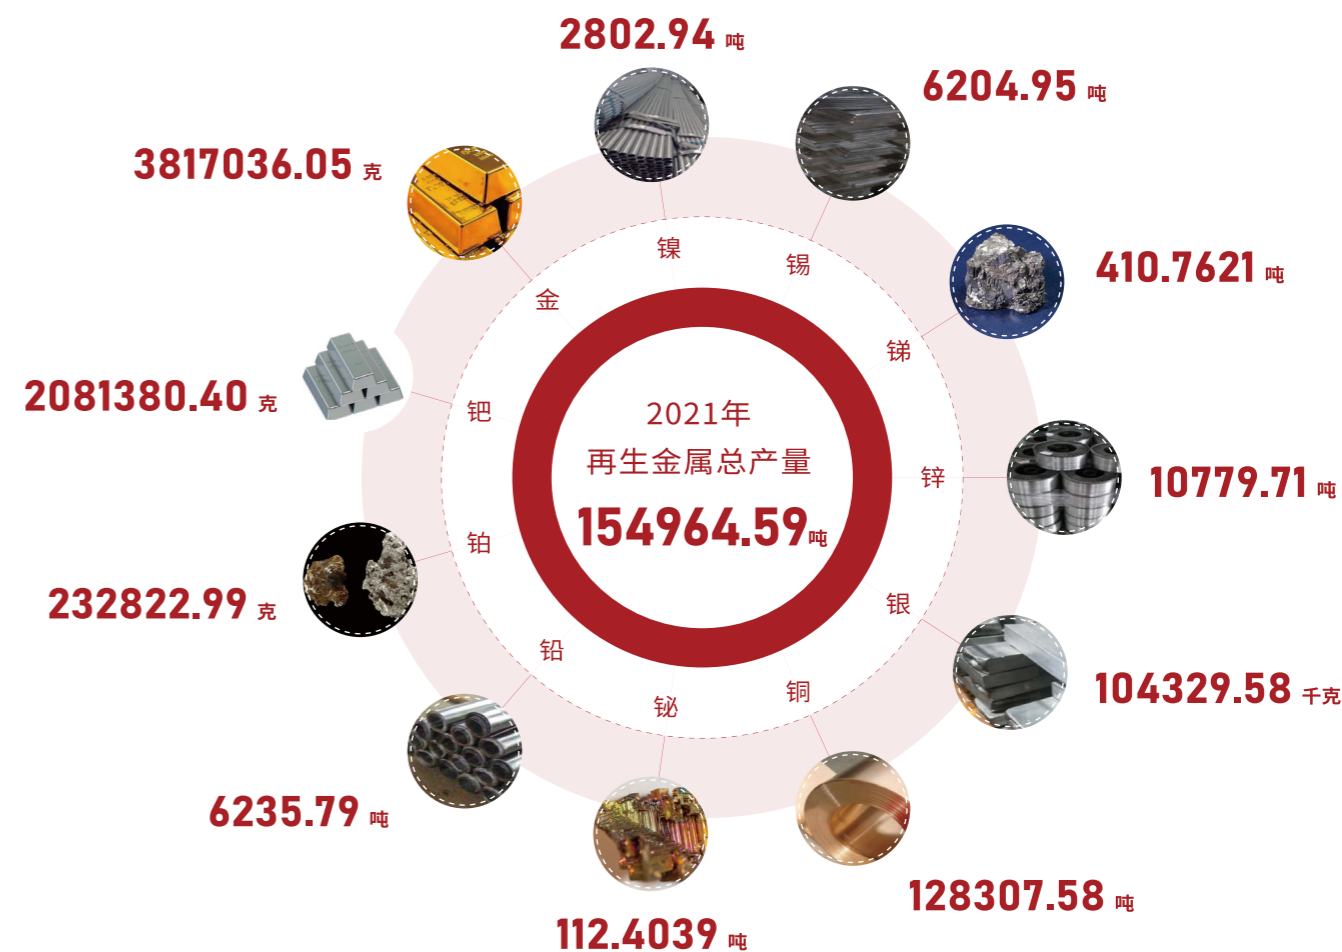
2802.94 吨

6204.95 吨

3817036.05 克

410.7621 吨

2081380.40 克

镍

锡

金

锑

钯

2021年
再生金属总产量
154964.59吨

锌

10779.71 吨

铂

银

232822.99 克

铅

铜

铋

104329.58 千克

6235.79 吨

128307.58 吨

112.4039 吨